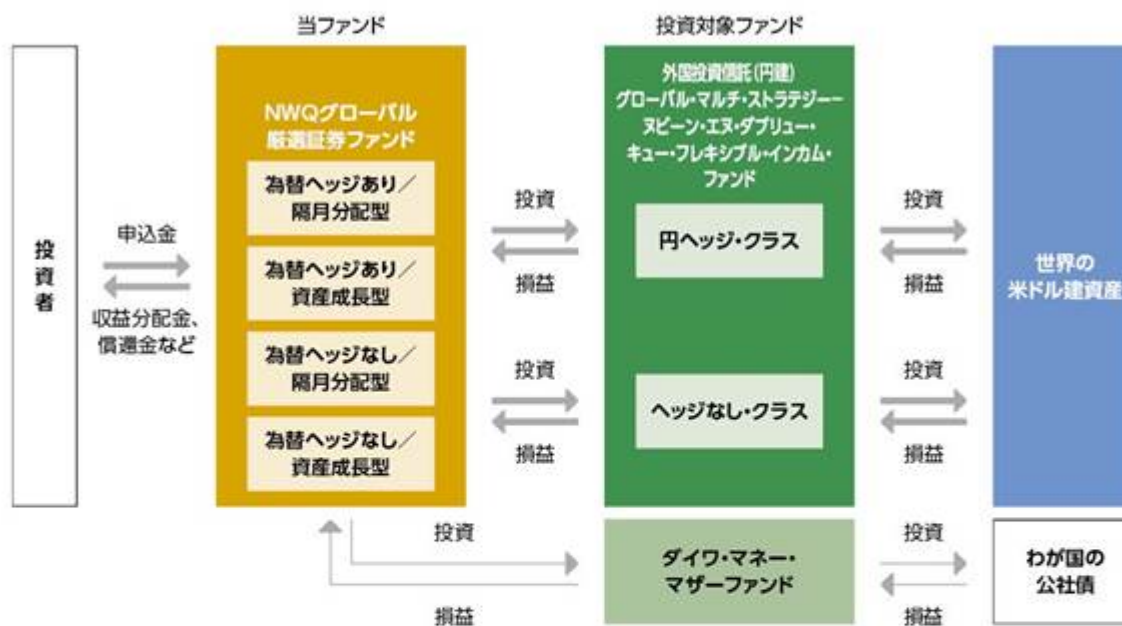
当ファンド

投資対象ファンド

投資者

申込金

収益分配金、償還金など

NWQグローバル厳選証券ファンド

為替ヘッジあり／隔月分配型

為替ヘッジあり／資産成長型

為替ヘッジなし／隔月分配型

為替ヘッジなし／資産成長型

投資

損益

投資

損益

外国投資信託(円建)
グローバル・マルチ・ストラテジー－ヌビーン・エヌ・ダブリュー・キュー・フレキシブル・インカム・ファンド

円ヘッジ・クラス

ヘッジなし・クラス

投資

損益

投資

損益

世界の米ドル建資産

投資

損益

ダイワ・マネー・マザーファンド

投資

損益

わが国の公社債